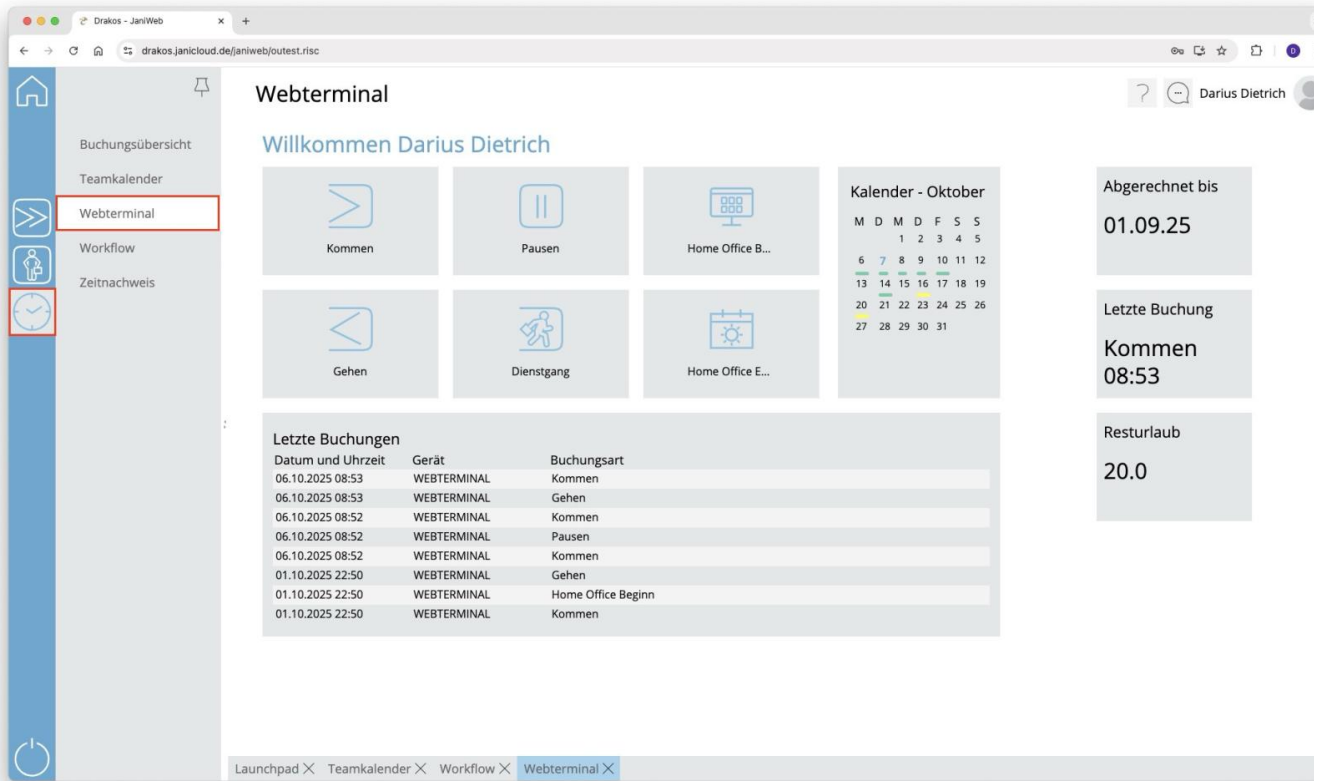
Drakos - JaniWeb

drakos.janicloud.de/janiweb/outest.risc

Buchungsübersicht
Teamkalender
Webterminal
Workflow
Zeitnachweis

Webterminal

? Darius Dietrich

Willkommen Darius Dietrich

Kommen
Pausen
Home Office B...
Gehen
Dienstgang
Home Office E...

Kalender - Oktober

| M | D | M | D | F | S | S |
|---|---|---|---|---|---|---|
| | | 1 | 2 | 3 | 4 | 5 |
| 6 | 7 | 8 | 9 | 10 | 11 | 12 |
| 13 | 14 | 15 | 16 | 17 | 18 | 19 |
| 20 | 21 | 22 | 23 | 24 | 25 | 26 |
| 27 | 28 | 29 | 30 | 31 | | |

Abgerechnet bis
01.09.25

Letzte Buchung
Kommen
08:53

Resturlaub
20.0

Letzte Buchungen

| Datum und Uhrzeit | Gerät | Buchungsart |
|---|---|---|
| 06.10.2025 08:53 | WEBTERMINAL | Kommen |
| 06.10.2025 08:53 | WEBTERMINAL | Gehen |
| 06.10.2025 08:52 | WEBTERMINAL | Kommen |
| 06.10.2025 08:52 | WEBTERMINAL | Pausen |
| 06.10.2025 08:52 | WEBTERMINAL | Kommen |
| 01.10.2025 22:50 | WEBTERMINAL | Gehen |
| 01.10.2025 22:50 | WEBTERMINAL | Home Office Beginn |
| 01.10.2025 22:50 | WEBTERMINAL | Kommen |

Launchpad × Teamkalender × Workflow × Webterminal ×